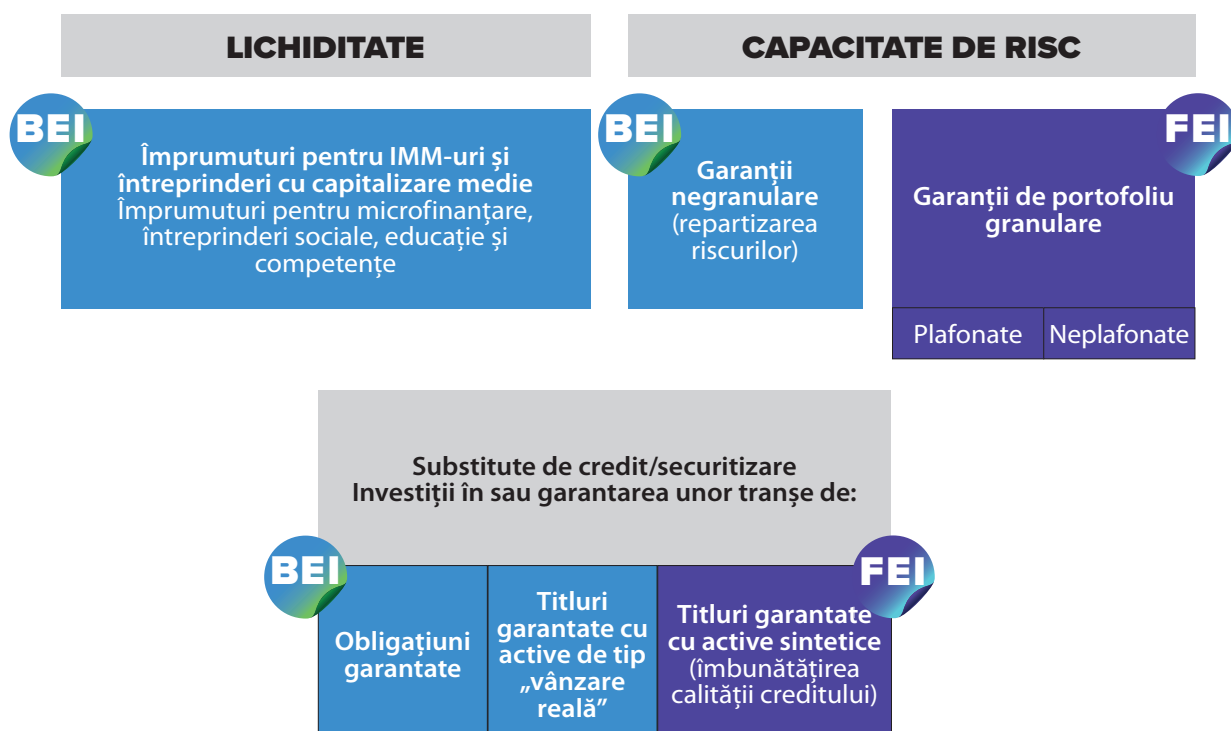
LICHIDITATE

CAPACITATE DE RISC

BEI

Împrumuturi pentru IMM-uri și întreprinderi cu capitalizare medie
Împrumuturi pentru microfinanțare, întreprinderi sociale, educație și competențe

BEI

Garanții negranulare
(repartizarea riscurilor)

FEI

Garanții de portofoliu granulare

Plafonate | Neplafonate

Substitute de credit/securitizare
Investiții în sau garantarea unor tranșe de:

BEI

FEI

Obligațiuni garantate

Titluri garantate cu active de tip „vânzare reală”

Titluri garantate cu active sintetice
(îmbunătățirea calității creditului)